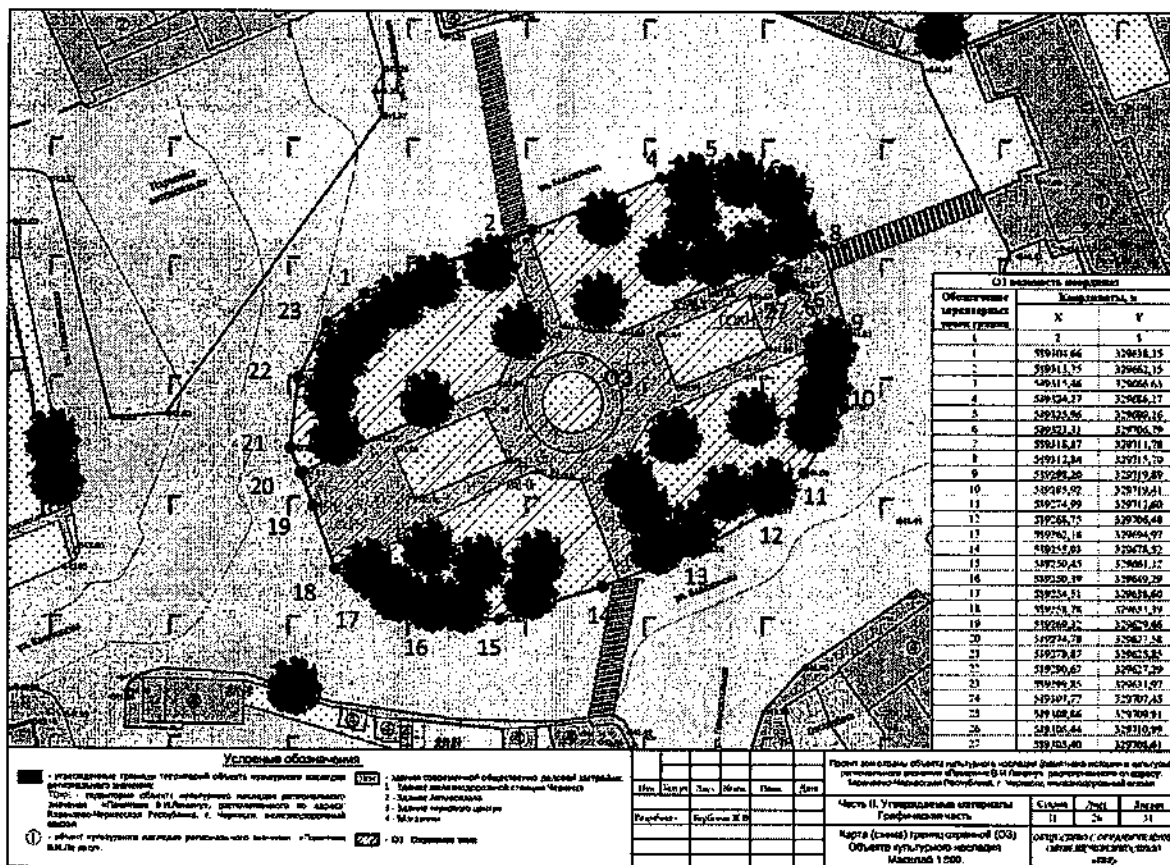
1
2
4
5
6
8
9
10
11
12
13
14
15
16
17
18
19
20
21
22
23
25
27
ОЗ

| ОЗ ведомость координат | | |
|---|---|---|
| Обозначение характерных точек границ | Координаты, м | |
| | X | Y |
| 1 | 2 | 3 |
| 1 | 519304,66 | 329638,15 |
| 2 | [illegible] | 329662,15 |
| 3 | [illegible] | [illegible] |
| 4 | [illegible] | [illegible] |
| 5 | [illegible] | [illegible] |
| 6 | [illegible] | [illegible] |
| 7 | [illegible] | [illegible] |
| 8 | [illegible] | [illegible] |
| 9 | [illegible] | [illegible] |
| 10 | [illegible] | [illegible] |
| 11 | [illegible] | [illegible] |
| 12 | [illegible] | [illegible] |
| 13 | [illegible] | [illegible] |
| 14 | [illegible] | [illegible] |
| 15 | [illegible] | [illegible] |
| 16 | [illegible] | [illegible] |
| 17 | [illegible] | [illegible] |
| 18 | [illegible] | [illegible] |
| 19 | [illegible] | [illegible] |
| 20 | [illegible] | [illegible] |
| 21 | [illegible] | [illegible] |
| 22 | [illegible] | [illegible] |
| 23 | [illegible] | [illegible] |
| 24 | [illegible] | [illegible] |
| 25 | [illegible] | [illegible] |
| 26 | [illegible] | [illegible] |
| 27 | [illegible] | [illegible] |

Условные обозначения

- утверждаемые границы территории объекта культурного наследия регионального значения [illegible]

① - объект культурного наследия регионального значения «Памятник В.И.Ленину»

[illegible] - здания современной общественно деловой застройки:
1 - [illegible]
2 - Здание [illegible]
3 - Здание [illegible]
4 - Магазин

ОЗ - Охранная зона

| Изм. | Кол.уч. | Лист | №док. | Подп. | Дата |
|---|---|---|---|---|---|
| Разработ. | Барбуков Ж.В. | | | | |

Проект зон охраны объекта культурного наследия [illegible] «Памятник В.И.Ленину», расположенного по адресу: Карачаево-Черкесская Республика, г. Черкесск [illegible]

Часть II. Утверждаемые материалы. Графическая часть

| Стадия | Лист | Листов |
|---|---|---|
| П | 26 | 31 |

Карта (схема) границ охранной (ОЗ) Объекта культурного наследия Масштаб 1:500.

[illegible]